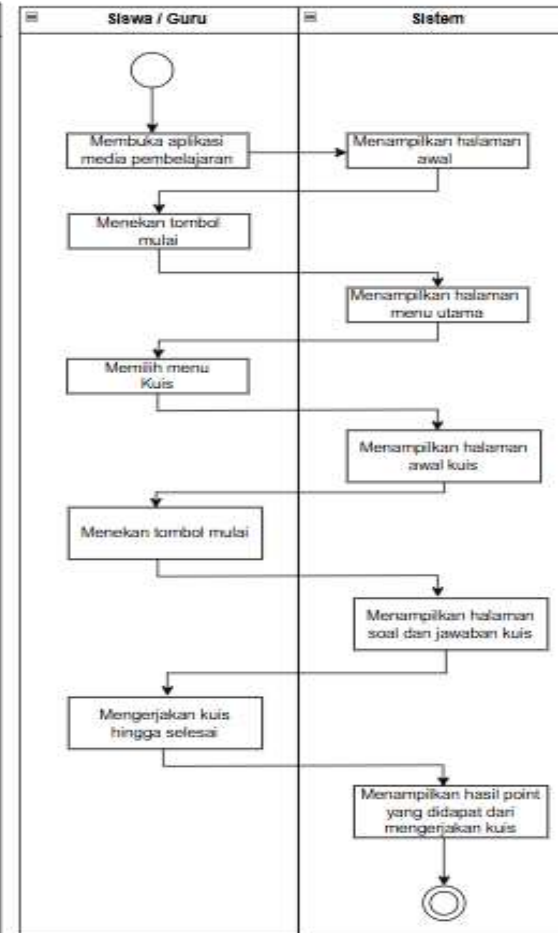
Siswa / Guru

Sistem

Membuka aplikasi media pembelajaran

Menampilkan halaman awal

Menekan tombol mulai

Menampilkan halaman menu utama

Memilih menu Kuis

Menampilkan halaman awal kuis

Menekan tombol mulai

Menampilkan halaman soal dan jawaban kuis

Mengerjakan kuis hingga selesai

Menampilkan hasil point yang didapat dari mengerjakan kuis